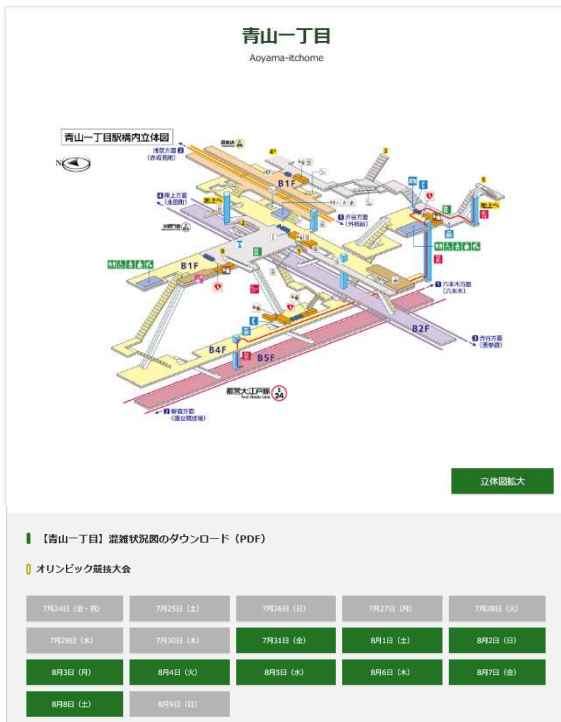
青山一丁目

Aoyama-itchome

青山一丁目駅構内立体図

N

浅草方面 2 (赤坂見附)

4 押上方面 (永田町)

1 渋谷方面 (外苑前)

3 渋谷方面 (表参道)

1 六本木方面 (六本木)

2 新宿方面 (国立競技場)

地上へ

B1F

B1F

B2F

B4F

B5F

都営大江戸線

24

立体図拡大

【青山一丁目】混雑状況図のダウンロード（PDF）

オリンピック競技大会

| 7月24日（金・祝） | 7月25日（土） | 7月26日（日） | 7月27日（月） | 7月28日（火） |
|---|---|---|---|---|
| 7月29日（水） | 7月30日（木） | 7月31日（金） | 8月1日（土） | 8月2日（日） |
| 8月3日（月） | 8月4日（火） | 8月5日（水） | 8月6日（木） | 8月7日（金） |
| 8月8日（土） | 8月9日（日） | | | |